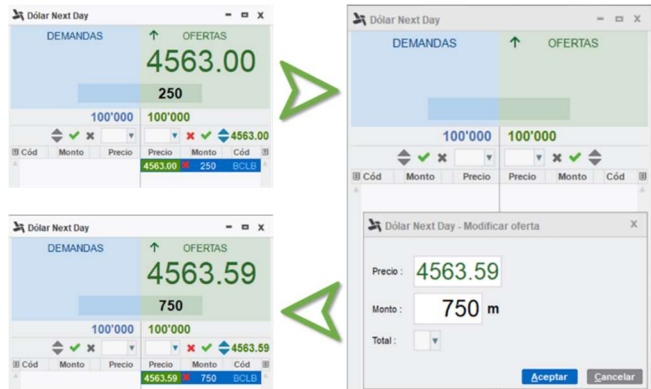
Dólar Next Day

DEMANDAS

OFERTAS

4563.00

250

100'000

100'000

4563.00

Cód | Monto | Precio | Precio | Monto | Cód

4563.00 | 250 | BCLB

Dólar Next Day

DEMANDAS

OFERTAS

100'000

100'000

Cód | Monto | Precio | Precio | Monto | Cód

Dólar Next Day

DEMANDAS

OFERTAS

4563.59

750

100'000

100'000

4563.59

Cód | Monto | Precio | Precio | Monto | Cód

4563.59 | 750 | BCLB

Dólar Next Day - Modificar oferta

Precio : 4563.59

Monto : 750 m

Total :

Aceptar

Cancelar